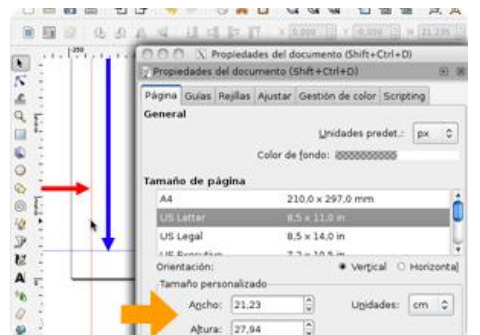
Propiedades del documento (Shift+Ctrl+D)

Propiedades del documento (Shift+Ctrl+D)

Página | Guías | Rejillas | Ajustar | Gestión de color | Scripting

General

Unidades predet.: px

Color de fondo:

Tamaño de página

| | |
|---|---|
| A4 | 210,0 x 297,0 mm |
| US Letter | 8,5 x 11,0 in |
| US Legal | 8,5 x 14,0 in |
| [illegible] | 7,2 x 10,5 in |

Orientación: Vertical Horizontal

Tamaño personalizado

Ancho: 21,23 Unidades: cm

Altura: 27,94

-250